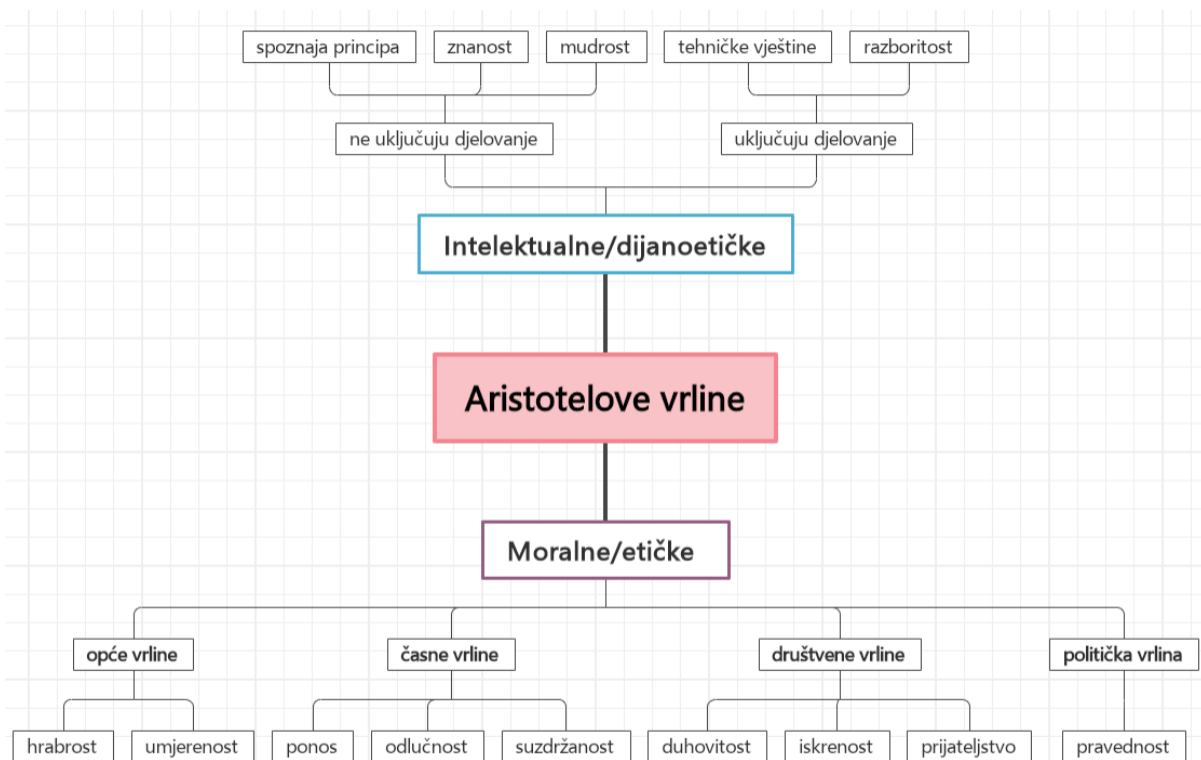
spoznaja principa
znanost
mudrost
tehničke vještine
razboritost

ne uključuju djelovanje
uključuju djelovanje

Intelektualne/dijanoetičke

Aristotelove vrline

Moralne/etičke

opće vrline
časne vrline
društvene vrline
politička vrlina

hrabrost
umjerenost
ponos
odlučnost
suzdržanost
duhovitost
iskrenost
prijateljstvo
pravednost